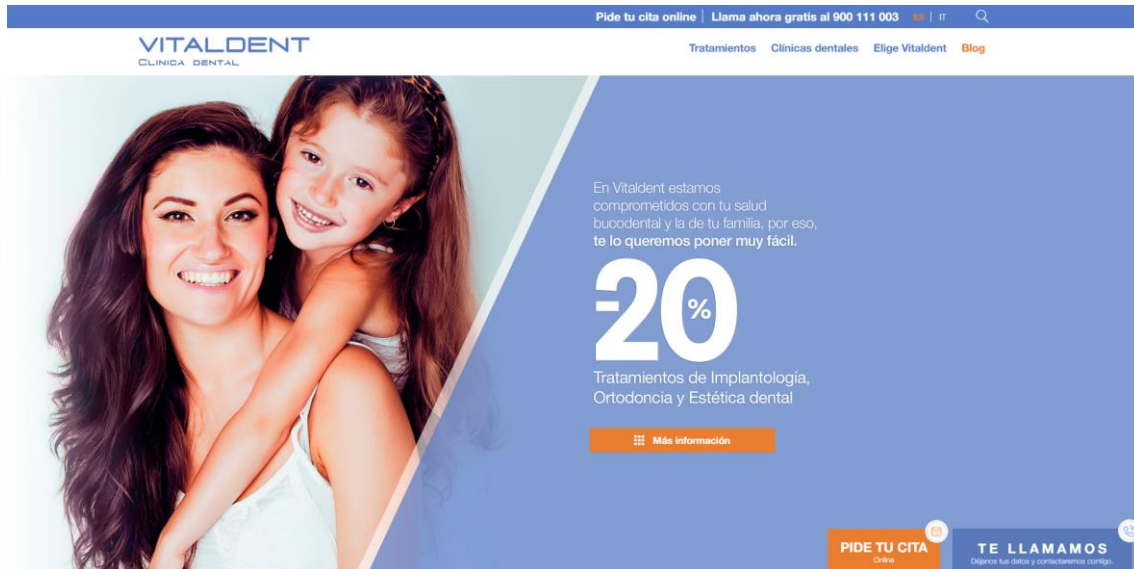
Pide tu cita online | Llama ahora gratis al 900 111 003 ES | IT

VITALDENT
CLINICA DENTAL

Tratamientos Clínicas dentales Elige Vitaldent Blog

En Vitaldent estamos comprometidos con tu salud bucodental y la de tu familia, por eso, te lo queremos poner muy fácil.

-20%

Tratamientos de Implantología, Ortodoncia y Estética dental

Más información

PIDE TU CITA
Online

TE LLAMAMOS
Déjanos tus datos y contactaremos contigo.